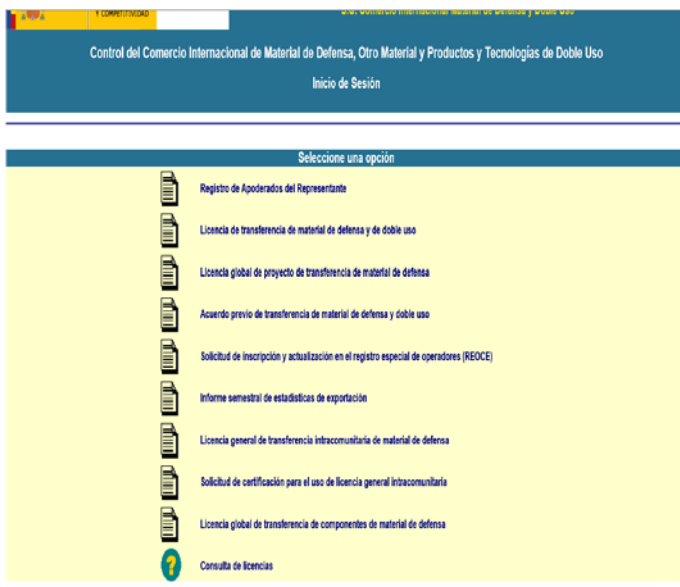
Y COMPETITIVIDAD

S.G. Comercio Internacional Material de Defensa y Doble Uso

Control del Comercio Internacional de Material de Defensa, Otro Material y Productos y Tecnologías de Doble Uso

Inicio de Sesión

Seleccione una opción

Registro de Apoderados del Representante

Licencia de transferencia de material de defensa y de doble uso

Licencia global de proyecto de transferencia de material de defensa

Acuerdo previo de transferencia de material de defensa y doble uso

Solicitud de inscripción y actualización en el registro especial de operadores (REOCE)

Informe semestral de estadísticas de exportación

Licencia general de transferencia intracomunitaria de material de defensa

Solicitud de certificación para el uso de licencia general intracomunitaria

Licencia global de transferencia de componentes de material de defensa

Consulta de licencias